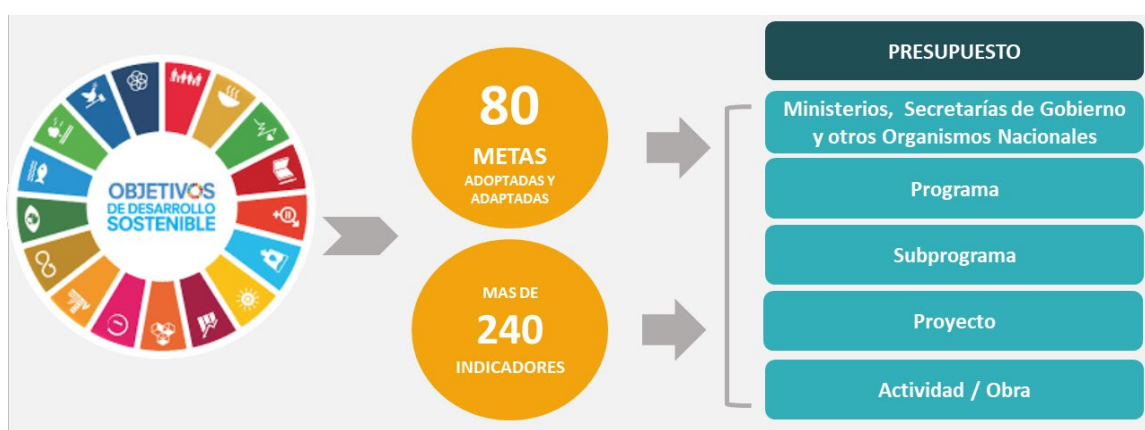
OBJETIVOS DE DESARROLLO SOSTENIBLE

80
METAS
ADOPTADAS Y ADAPTADAS

MAS DE
240
INDICADORES

PRESUPUESTO

Ministerios, Secretarías de Gobierno y otros Organismos Nacionales

Programa

Subprograma

Proyecto

Actividad / Obra